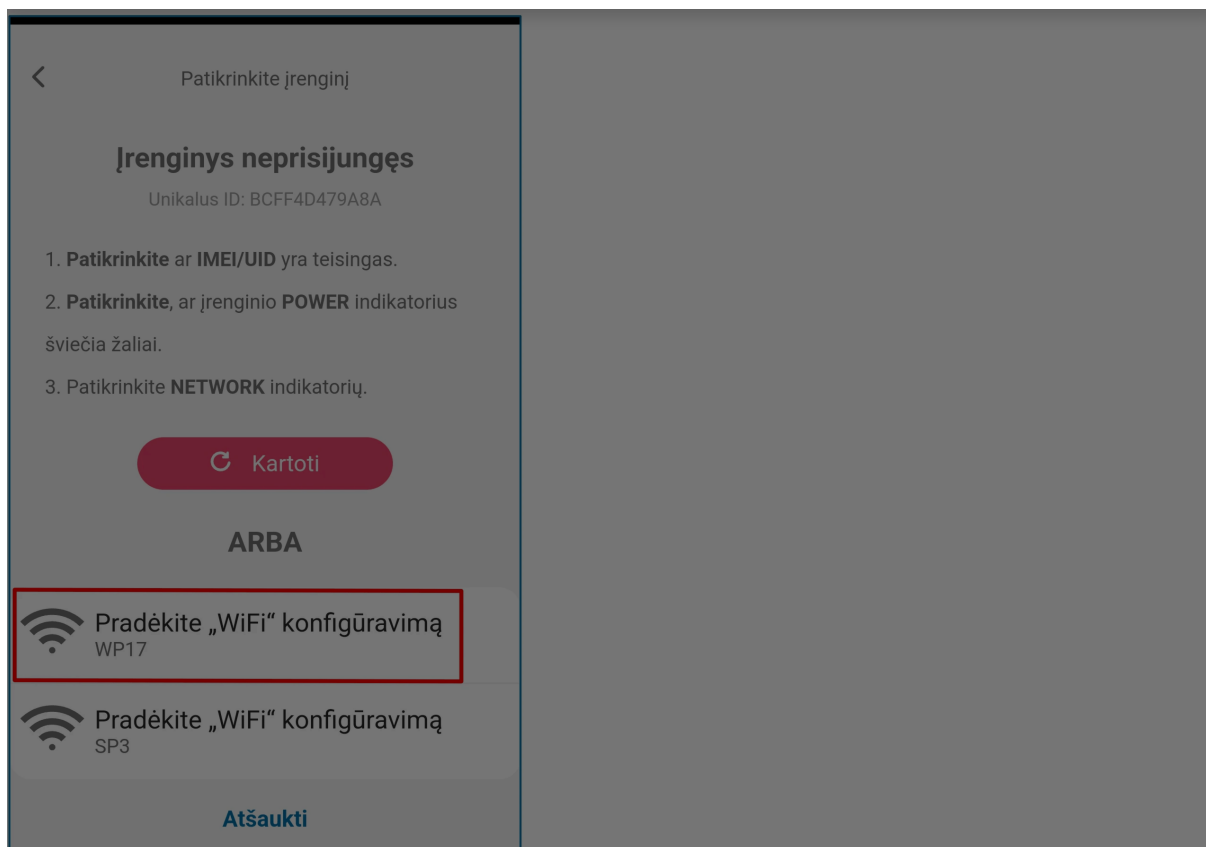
Patikrinkite įrenginį

Įrenginys neprisijungęs

Unikalus ID: BCFF4D479A8A

1. **Patikrinkite** ar **IMEI/UID** yra teisingas.

2. **Patikrinkite**, ar įrenginio **POWER** indikatorius šviečia žaliai.

3. Patikrinkite **NETWORK** indikatorių.

Kartoti

ARBA

Pradėkite „WiFi“ konfigūravimą
WP17

Pradėkite „WiFi“ konfigūravimą
SP3

Atšaukti